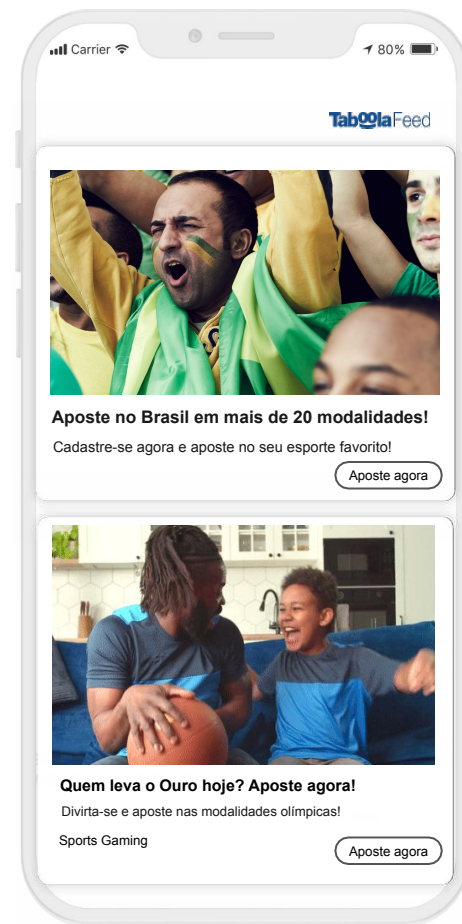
Carrier 80%

TaboolaFeed

Aposte no Brasil em mais de 20 modalidades!

Cadastre-se agora e aposte no seu esporte favorito!

Aposte agora

Quem leva o Ouro hoje? Aposte agora!

Divirta-se e aposte nas modalidades olímpicas!

Sports Gaming

Aposte agora